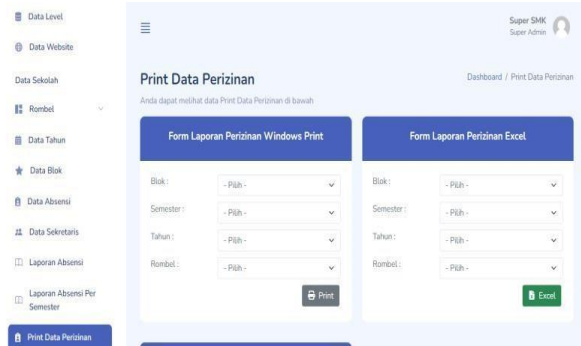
Data Level
Data Website
Data Sekolah
Rombel
Data Tahun
Data Blok
Data Absensi
Data Sekretaris
Laporan Absensi
Laporan Absensi Per Semester
Print Data Perizinan

≡

Super SMK
Super Admin

Print Data Perizinan
Anda dapat melihat data Print Data Perizinan di bawah

Dashboard / Print Data Perizinan

Form Laporan Perizinan Windows Print

Blok : - Pilih -
Semester : - Pilih -
Tahun : - Pilih -
Rombel : - Pilih -

Print

Form Laporan Perizinan Excel

Blok : - Pilih -
Semester : - Pilih -
Tahun : - Pilih -
Rombel : - Pilih -

Excel